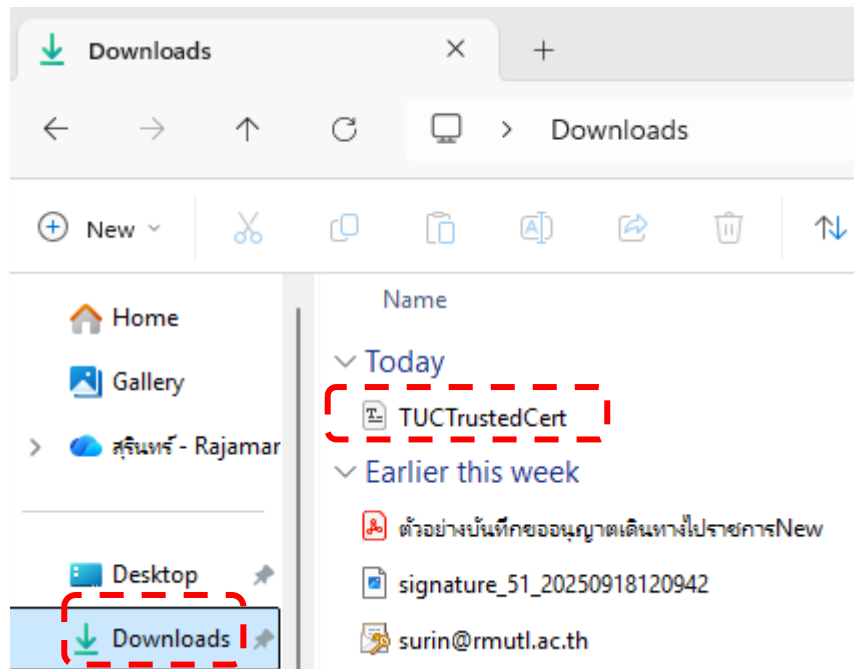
Downloads ✕ +

Downloads

New

Name

Home
Gallery
สุรินทร์ - Rajamar

Desktop
Downloads

Today
TUCTrustedCert
Earlier this week
ตัวอย่างบันทึกขออนุญาตเดินทางไปราชการNew
signature_51_20250918120942
surin@rmutl.ac.th